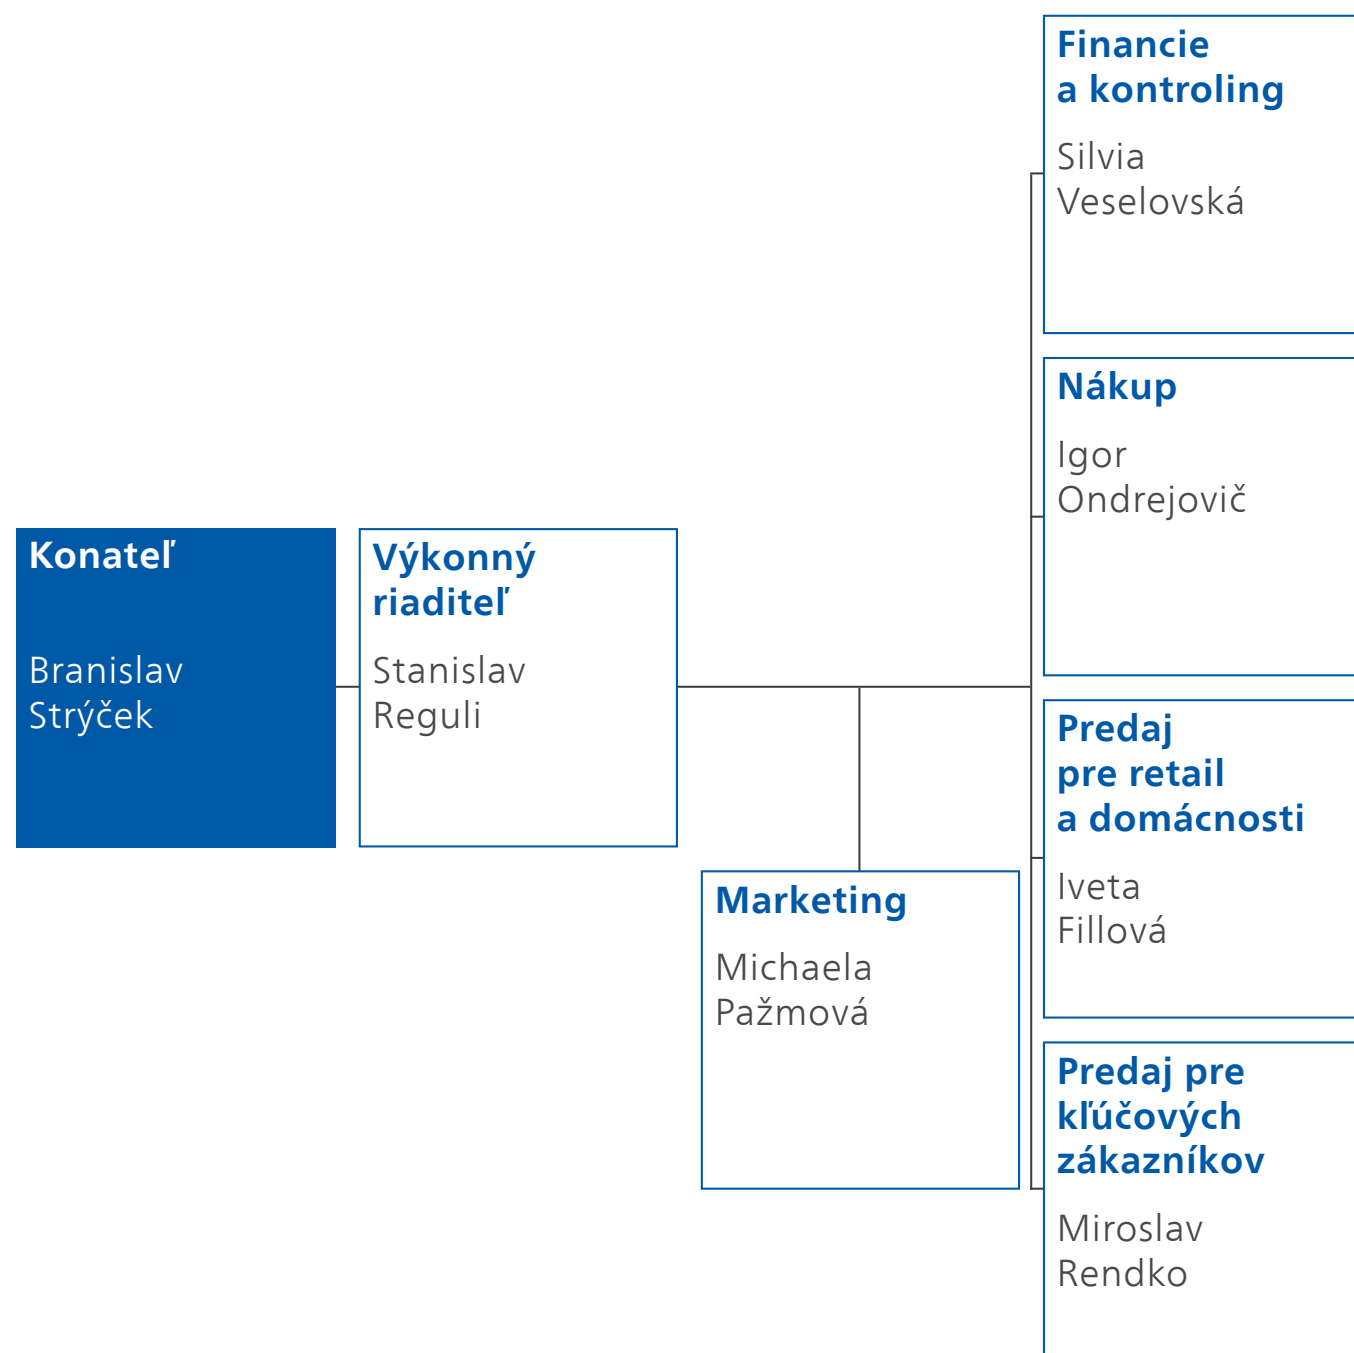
Konateľ

Branislav Strýček

Výkonný riaditeľ

Stanislav Reguli

Marketing

Michaela Pažmová

Financie a kontroling

Silvia Veselovská

Nákup

Igor Ondrejovič

Predaj pre retail a domácnosti

Iveta Fillová

Predaj pre kľúčových zákazníkov

Miroslav Rendko